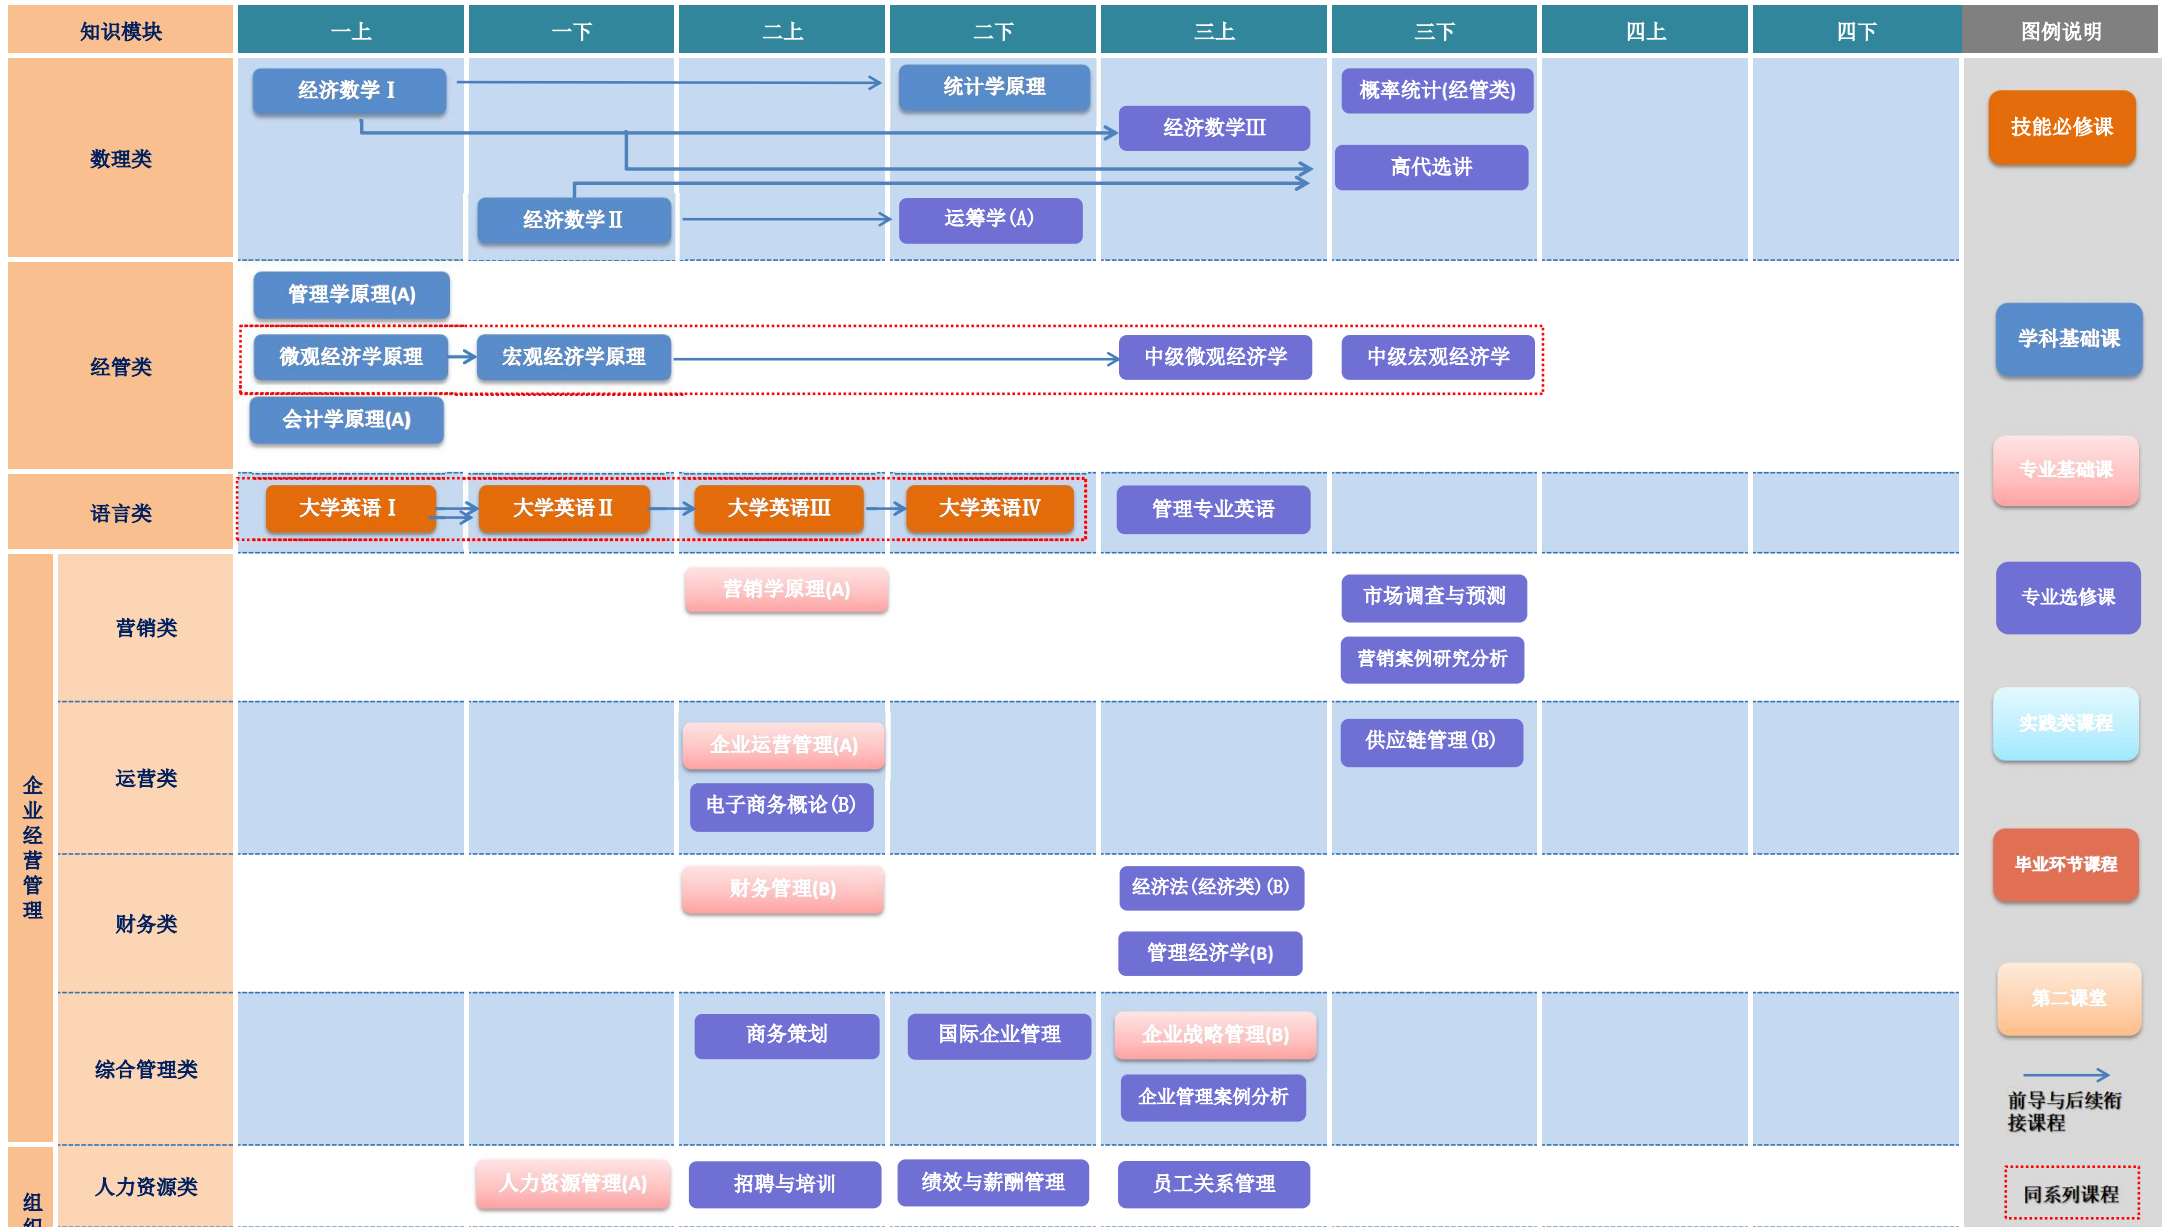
| 知识模块 | | 一上 | 一下 | 二上 | 二下 | 三上 | 三下 | 四上 | 四下 | 图例说明 |
|---|---|---|---|---|---|---|---|---|---|---|
| 数理类 | | 经济数学Ⅰ | 经济数学Ⅱ | | 统计学原理<br>运筹学(A) | 经济数学Ⅲ | 概率统计(经管类)<br>高代选讲 | | | 技能必修课 |
| 经管类 | | 管理学原理(A)<br>微观经济学原理<br>会计学原理(A) | 宏观经济学原理 | | | 中级微观经济学 | 中级宏观经济学 | | | 学科基础课 |
| 语言类 | | 大学英语Ⅰ | 大学英语Ⅱ | 大学英语Ⅲ | 大学英语Ⅳ | 管理专业英语 | | | | 专业基础课 |
| 企业经营管理 | 营销类 | | | 营销学原理(A) | | | 市场调查与预测<br>营销案例研究分析 | | | 专业选修课 |
| | 运营类 | | | 企业运营管理(A)<br>电子商务概论(B) | | | 供应链管理(B) | | | 实践类课程 |
| | 财务类 | | | 财务管理(B) | | 经济法(经济类)(B)<br>管理经济学(B) | | | | 毕业环节课程 |
| | 综合管理类 | | | 商务策划 | 国际企业管理 | 企业战略管理(B)<br>企业管理案例分析 | | | | 第二课堂<br>前导与后续衔接课程 |
| 组织 | 人力资源类 | | 人力资源管理(A) | 招聘与培训 | 绩效与薪酬管理 | 员工关系管理 | | | | 同系列课程 |